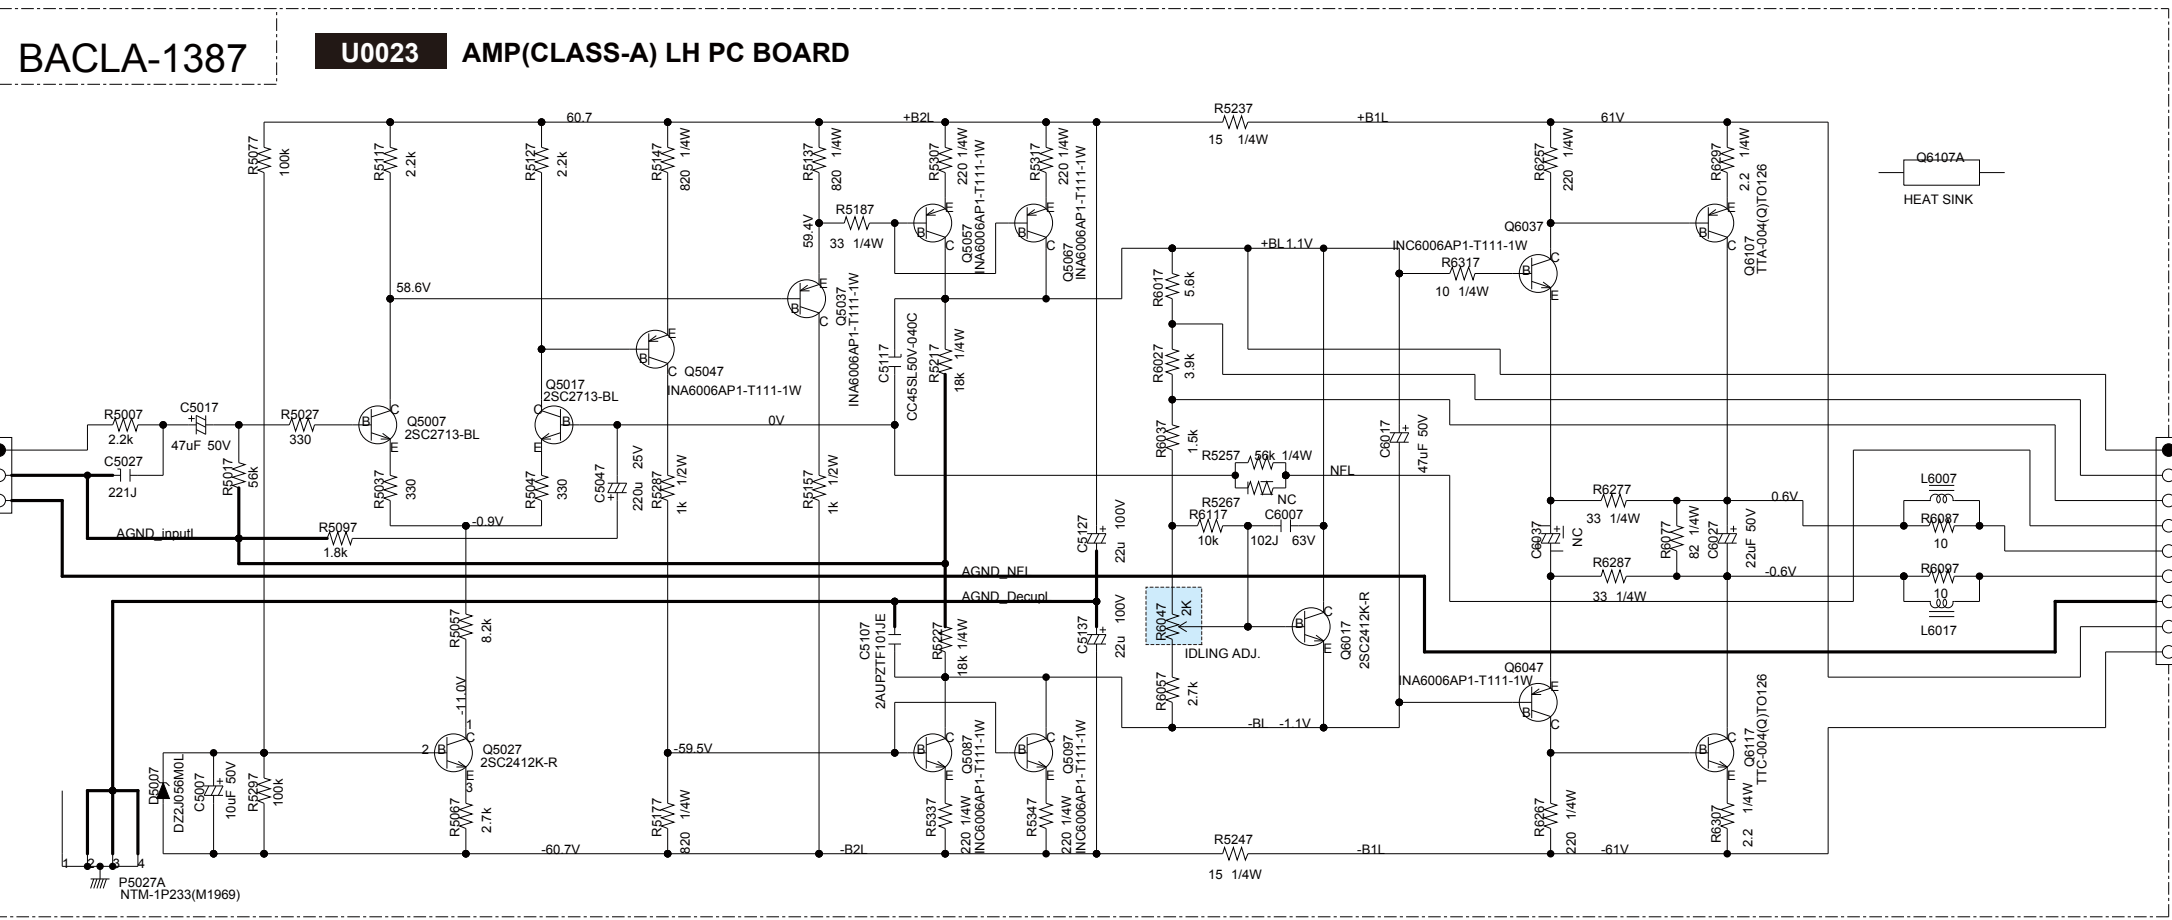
BACLA-1387

U0023 AMP(CLASS-A) LH PC BOARD

60.7
+B2L
R5237
15 1/4W
+B1L
61V

R5077 100k
R5117 2.2k
R5127 2.2k
R5147 820 1/4W
R5137 820 1/4W
R5307 220 1/4W
R5317 220 1/4W
R6257 220 1/4W
R6297 2.2 1/4W

Q6107A
HEAT SINK

59.4V
R5187
33 1/4W
Q5057 INA6006AP1-T111-1W
Q5067 INA6006AP1-T111-1W
Q6037
INC6006AP1-T111-1W
Q6107 TTA-004(Q)TO126
+BL1.1V
R6317
10 1/4W
R6017 5.6k

58.6V
Q5037 INA6006AP1-T111-1W
C5117 CC45SL50V-040C
R5217 18k 1/4W
R6027 3.9k

Q5047
INA6006AP1-T111-1W
Q5017
2SC2713-BL

R5007
2.2k
C5017
47uF 50V
R5027
330
Q5007
2SC2713-BL
0V
R6037 1.5k
C6017 47uF 50V
R5257 56k 1/4W
NFL
NC
R5267
C5027
221J
R5017 56k
R5037 330
R5047 330
C5047 220u 25V
R5287 1k 1/2W
R5157 1k 1/2W
R6117
10k
C6007
102J 63V
R6277
33 1/4W
0.6V
L6007
R6087
10
C6037 NC
R6077 82 1/4W
C6027 22uF 50V
-0.9V
C5127 22u 100V
AGND_inputl
R5097
1.8k
R6287
33 1/4W
-0.6V
R6097
10
L6017
AGND_NFL
AGND_Decupl
R5057 8.2k
C5107 2AUPZTF101JE
R5227 18k 1/4W
C5137 22u 100V
R6047 2K
IDLING ADJ.
Q6017 2SC2412K-R
Q6047
INA6006AP1-T111-1W
-11.0V
R6057 2.7k
-BL -1.1V
1
2
3
Q5027
2SC2412K-R
-59.5V
Q5087 INC6006AP1-T111-1W
Q5097 INC6006AP1-T111-1W
Q6117 TTC-004(Q)TO126
D5007 DZ2J056M0L
C5007 10uF 50V
R5297 100k
R5067 2.7k
R5177 820 1/4W
R5337 220 1/4W
R5347 220 1/4W
R6267 220 1/4W
R6307 2.2 1/4W
-60.7V
-B2L
R5247
15 1/4W
-B1L
-61V
1 2 3 4
P5027A
NTM-1P233(M1969)